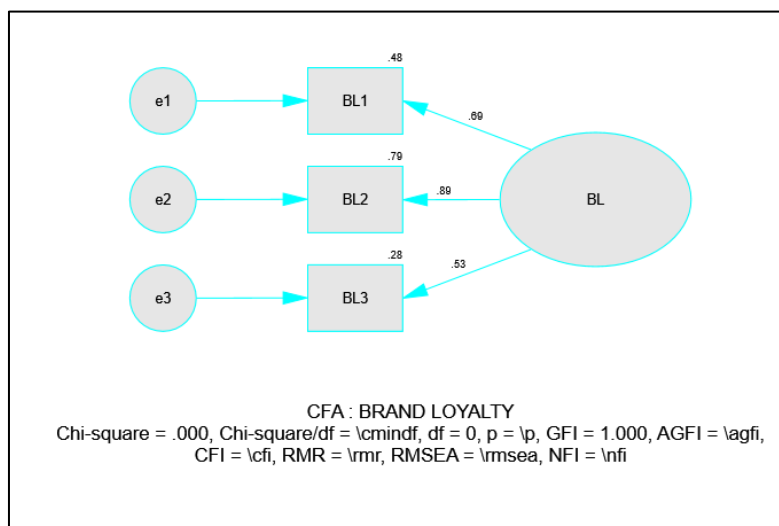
.48

e1

BL1

.69

.79

e2

BL2

.89

BL

.28

.53

e3

BL3

CFA : BRAND LOYALTY
Chi-square = .000, Chi-square/df = \cmindf, df = 0, p = \p, GFI = 1.000, AGFI = \agfi, CFI = \cfi, RMR = \rmr, RMSEA = \rmsea, NFI = \nfi